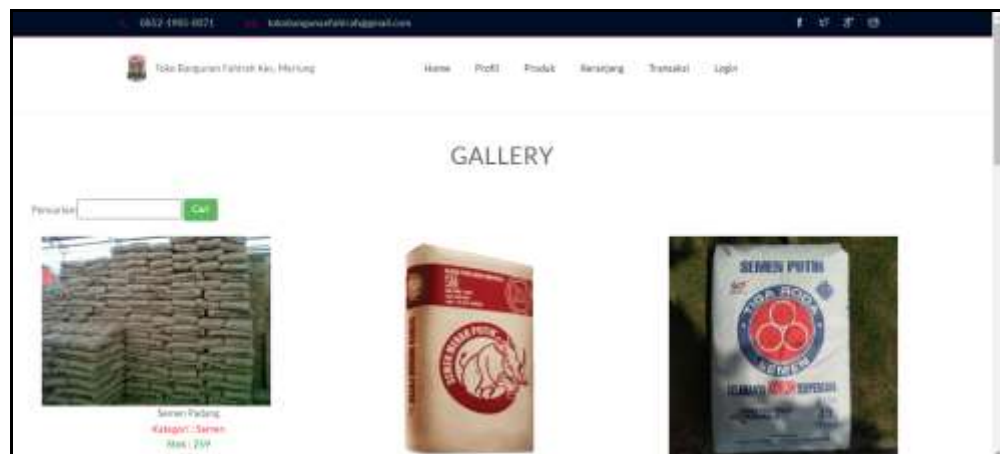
0852-1985-0071 tokobangunanfahrah@gmail.com

Toko Bangunan Fahrah Kec. Mertung

Home Profil Produk Keranjang Transaksi Login

GALLERY

Pencarian Cari

Semen Padang
Kategori : Semen
Stok : 259

SEMEN PUTIH
TIGA RODA
SEMEN